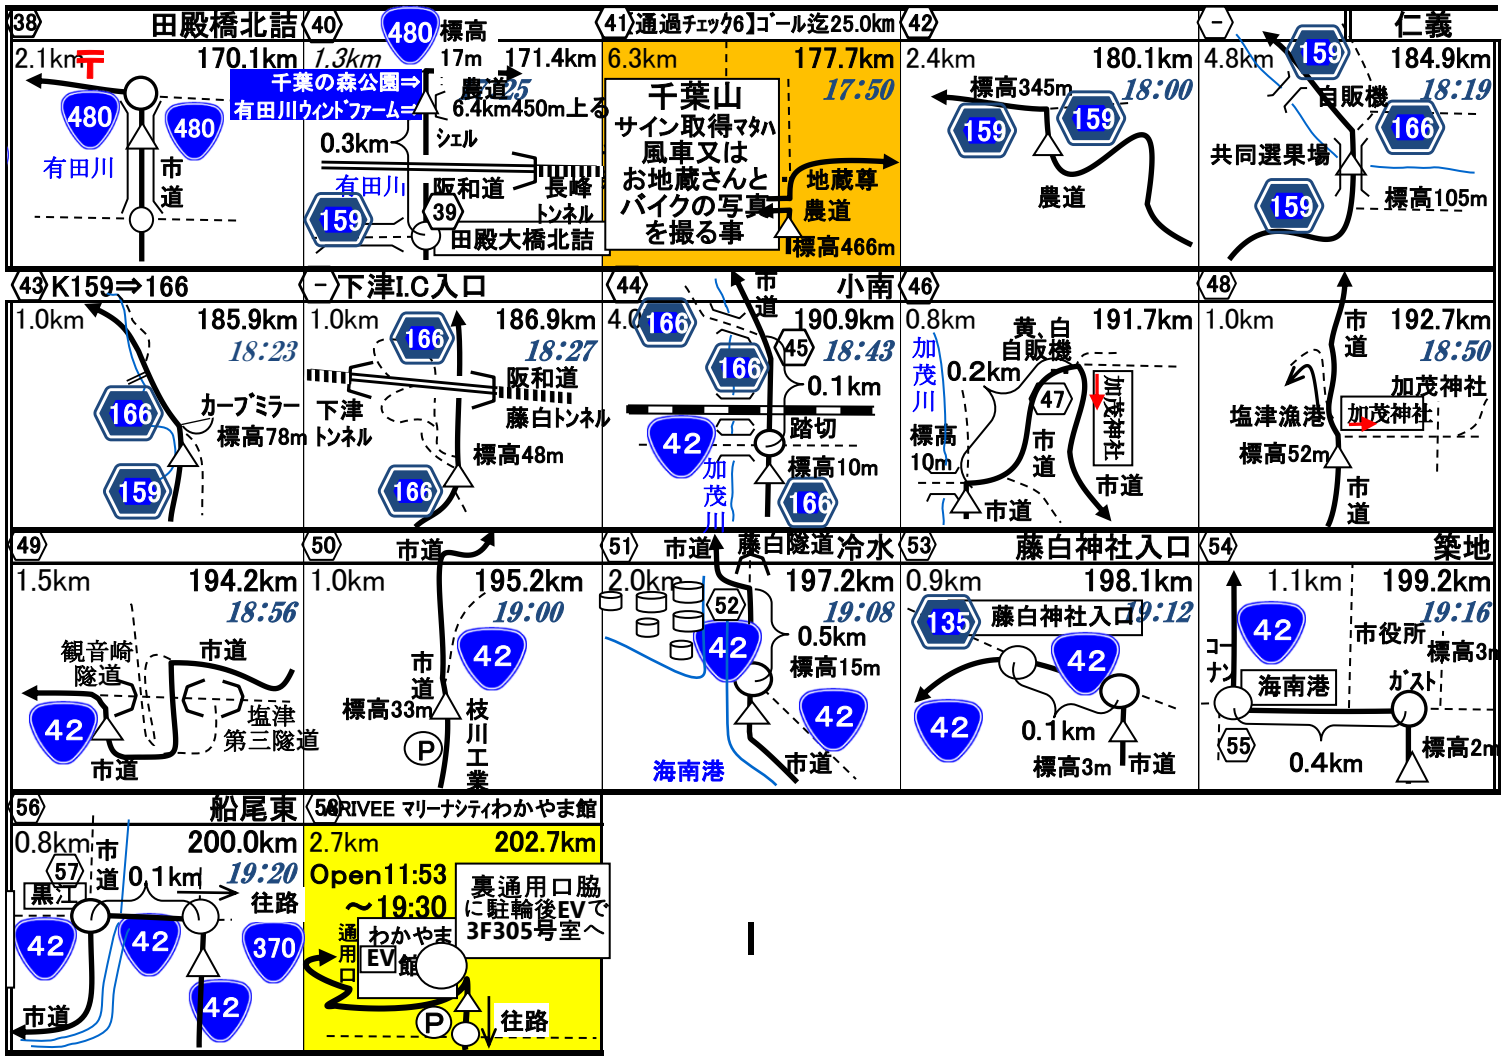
38 田殿橋北詰
2.1km 〒 170.1km
480
480
有田川
市道

40
480 標高 17m
1.3km 171.4km
千葉の森公園⇒
有田川ウィンドファーム⇒
農道 25
6.4km450m上る
0.3km
シェル
有田川
阪和道
長峰トンネル
159
39
田殿大橋北詰

41 通過チェック6】ゴール迄25.0km
6.3km 177.7km
17:50
千葉山
サイン取得マタハ
風車又は
お地蔵さんと
バイクの写真
を撮る事
地蔵尊
農道
標高466m

42
2.4km 180.1km
18:00
標高345m
159
159
農道

－ 仁義
4.8km 184.9km
159
自販機
18:19
166
共同選果場
159
標高105m

43 K159⇒166
1.0km 185.9km
18:23
166
カーブミラー
標高78m
159

－ 下津I.C入口
1.0km 186.9km
166
18:27
阪和道
下津トンネル
藤白トンネル
標高48m
166

44 小南
4.0 166
市道
190.9km
45 18:43
166
0.1km
42
踏切
加茂川
標高10m
166

46
0.8km 191.7km
黄白
自販機
加茂川
0.2km
47
加茂神社
標高10m
市道
市道
市道

48
1.0km 192.7km
市道
18:50
加茂神社
塩津漁港
加茂神社
標高52m
市道

49
1.5km 194.2km
18:56
観音崎隧道
市道
42
塩津
第三隧道
市道

50 市道
1.0km 195.2km
19:00
市道
42
標高33m
P
枝川工業

51 市道 藤白隧道 冷水
2.0km 197.2km
52
19:08
42
0.5km
標高15m
42
海南港
市道

53 藤白神社入口
0.9km 198.1km
135 藤白神社入口 19:12
42
42
0.1km
標高3m 市道

54 築地
1.1km 199.2km
42
19:16
市役所
標高3m
コーナン
海南港
ガスト
55
0.4km
標高2m

56 船尾東
0.8km 市道 200.0km
57
黒江
0.1km
19:20
往路
42
42
370
42
市道

59 PRIVEE マリーナシティわかやま館
2.7km 202.7km
Open11:53
～19:30
裏通用口脇
に駐輪後EVで
3F305号室へ
通用口
わかやま館
EV
P
往路